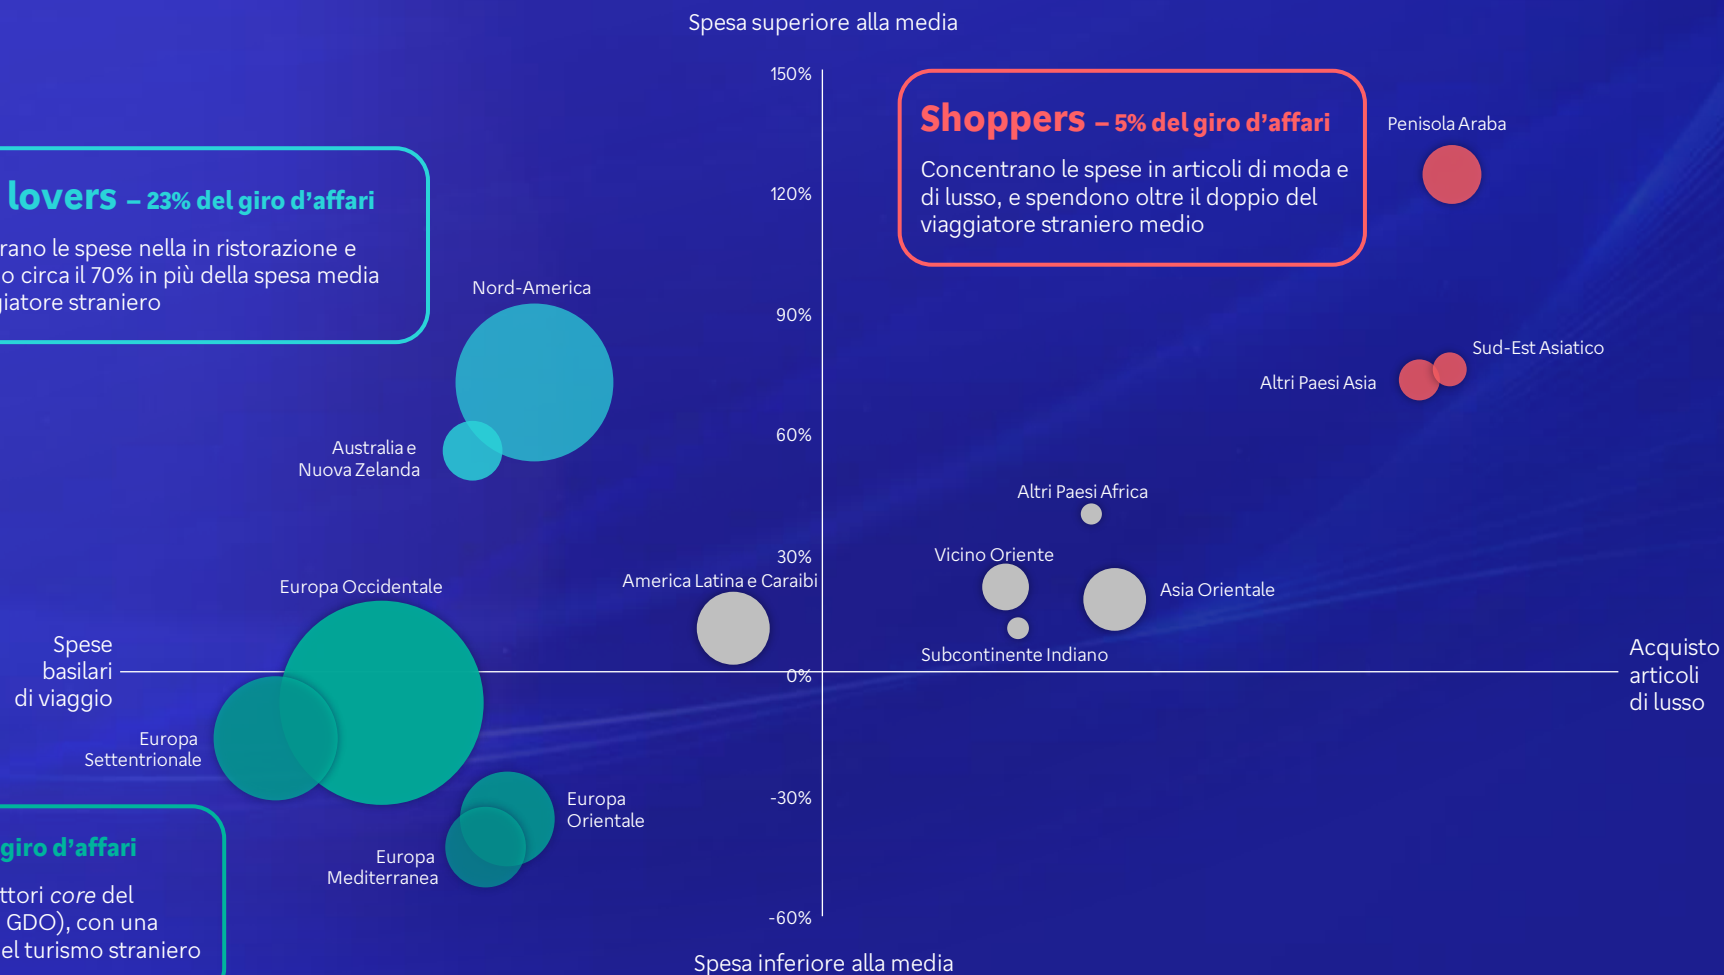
Spesa superiore alla media

150%

120%

90%

60%

30%

0%

-30%

-60%

Spesa inferiore alla media

Shoppers – 5% del giro d'affari

Concentrano le spese in articoli di moda e di lusso, e spendono oltre il doppio del viaggiatore straniero medio

lovers – 23% del giro d'affari

rano le spese nella in ristorazione e o circa il 70% in più della spesa media iatore straniero

giro d'affari

ttori core del GDO), con una el turismo straniero

Penisola Araba

Sud-Est Asiatico

Altri Paesi Asia

Nord-America

Australia e Nuova Zelanda

Altri Paesi Africa

Vicino Oriente

Asia Orientale

Subcontinente Indiano

America Latina e Caraibi

Europa Occidentale

Spese basilari di viaggio

Acquisto articoli di lusso

Europa Settentrionale

Europa Orientale

Europa Mediterranea